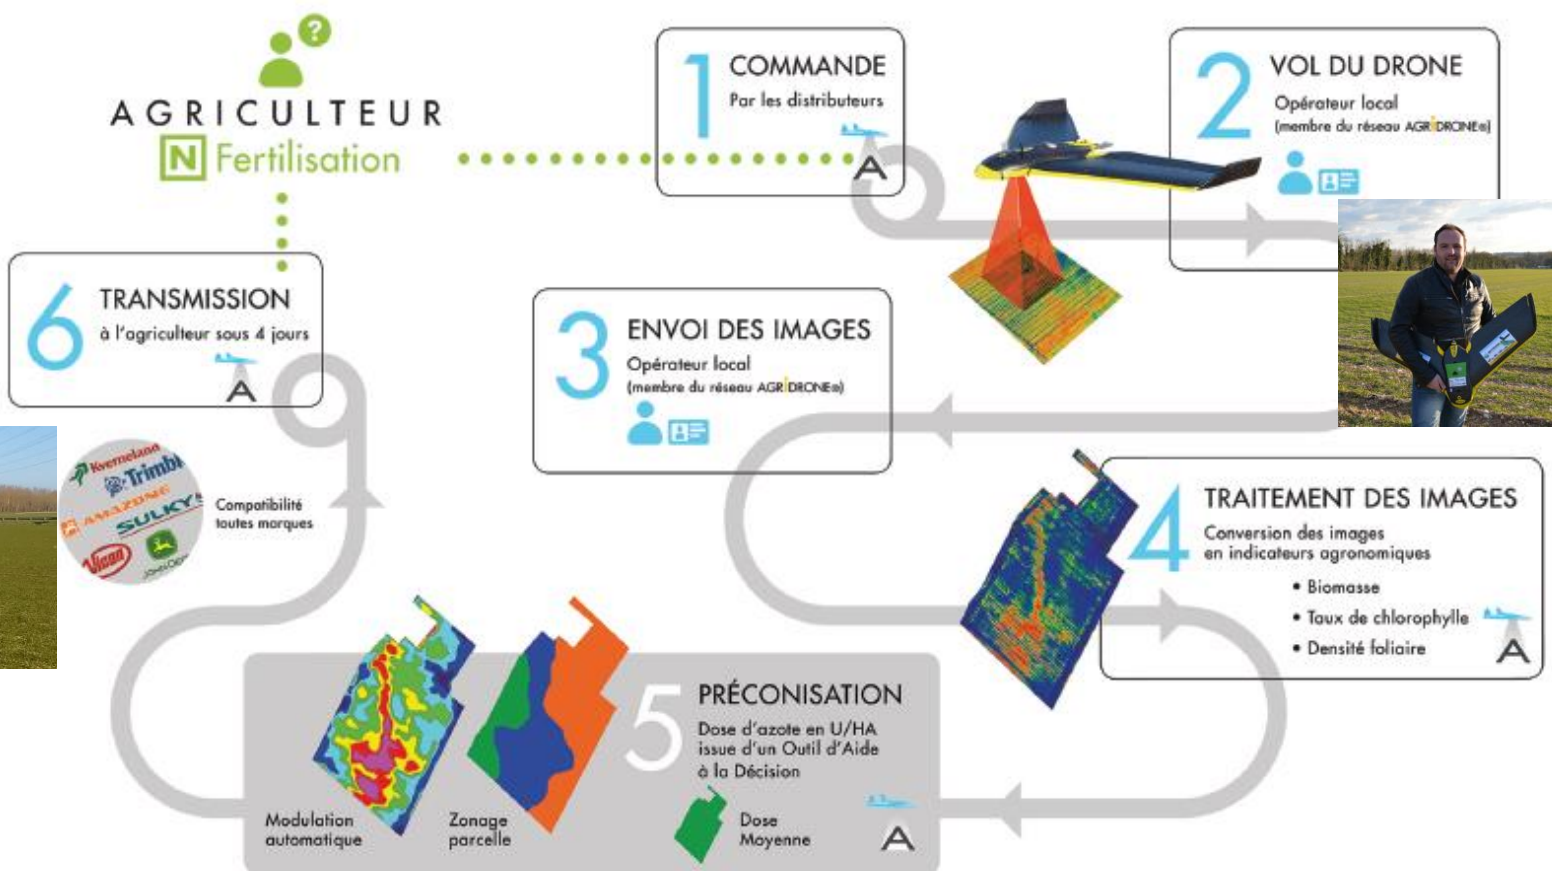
AGRICULTEUR
N Fertilisation

1 COMMANDE
Par les distributeurs

2 VOL DU DRONE
Opérateur local
(membre du réseau AGRIDRONE®)

6 TRANSMISSION
à l'agriculteur sous 4 jours

3 ENVOI DES IMAGES
Opérateur local
(membre du réseau AGRIDRONE®)

Kverneland
Trimble
AMAZONE
SULKY
Vicon
John Deere

Compatibilité toutes marques

4 TRAITEMENT DES IMAGES
Conversion des images en indicateurs agronomiques
• Biomasse
• Taux de chlorophylle
• Densité foliaire

5 PRÉCONISATION
Dose d'azote en U/HA issue d'un Outil d'Aide à la Décision

Modulation automatique
Zonage parcelle
Dose Moyenne